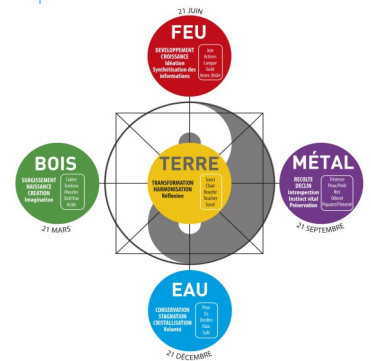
21 JUIN

FEU
DEVELOPPEMENT
CROISSANCE
Idéation
Synthétisation des informations

Joie
Artères
Langue
Goût
Amer, Brûlé

BOIS
SURGISSEMENT
NAISSANCE
CREATION
Imagination

Colère
Tendons
Muscles
Oeil/Vue
Acide

21 MARS

TERRE
TRANSFORMATION
HARMONISATION
Réflexion

Souci
Chair
Bouche
Toucher
Sucré

MÉTAL
RECOLTE
DECLIN
Introspection
Instinct vital
Préservation

Tristesse
Peau/Poils
Nez
Odorat
Piquant/Piment

21 SEPTEMBRE

EAU
CONSERVATION
STAGNATION
CRISTALLISATION
Volonté

Peur
Os
Oreilles
Ouïe
Salé

21 DECEMBRE